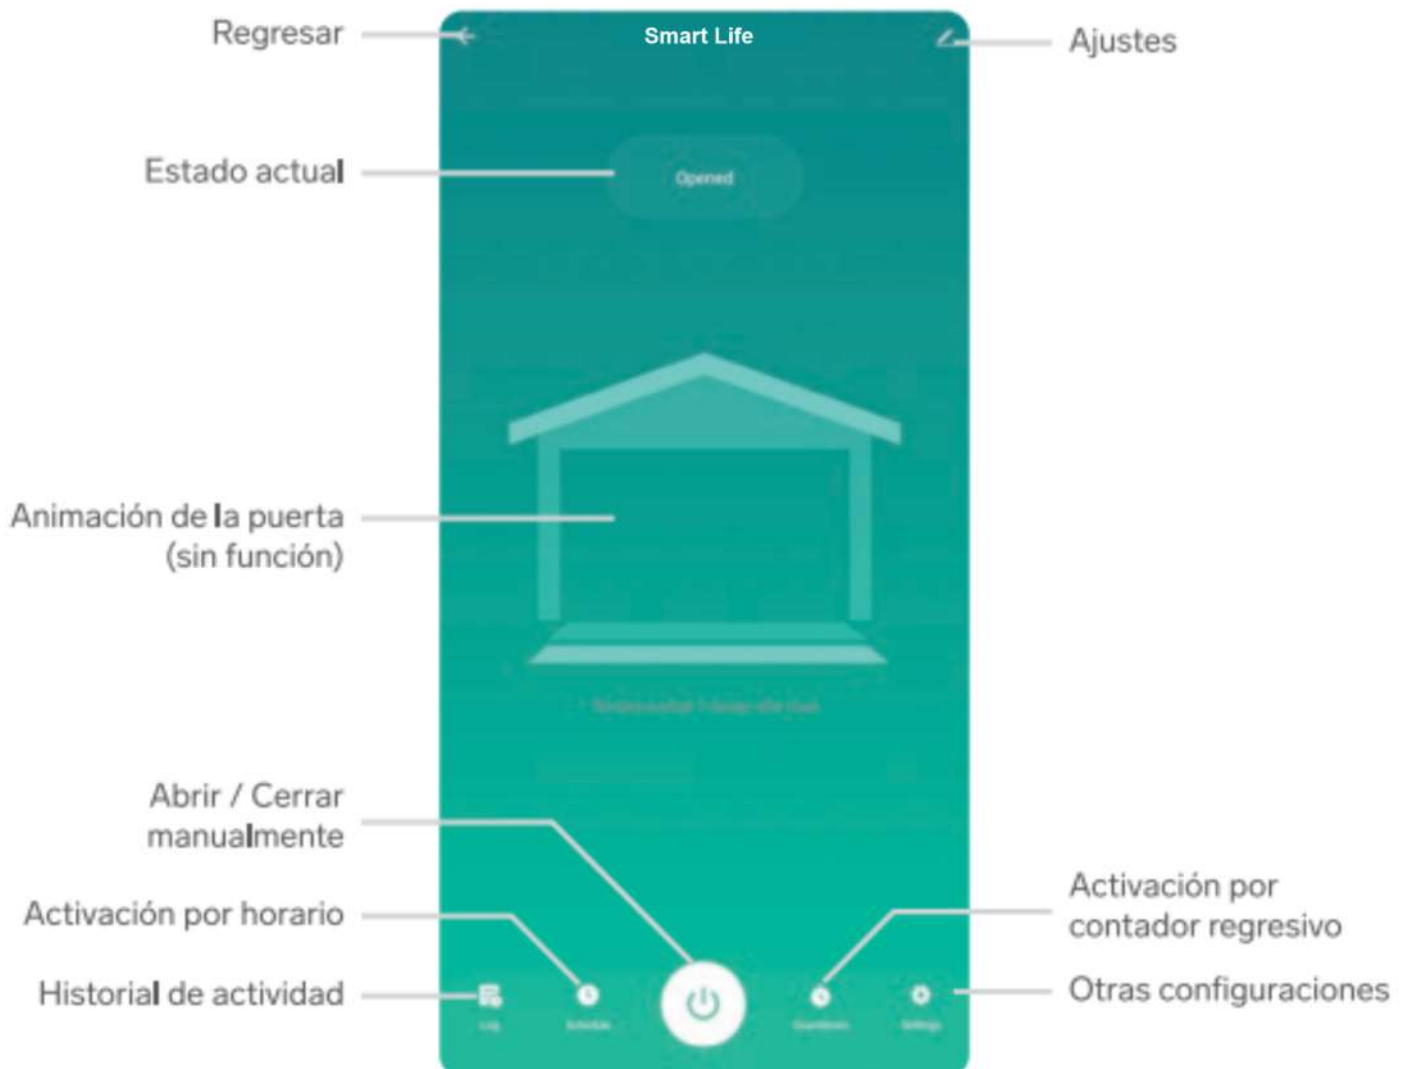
Regresar

Smart Life

Ajustes

Estado actual

Opened

Animación de la puerta (sin función)

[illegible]

Abrir / Cerrar manualmente

Activación por horario

Historial de actividad

Log

Schedule

Countdown

Settings

Activación por contador regresivo

Otras configuraciones